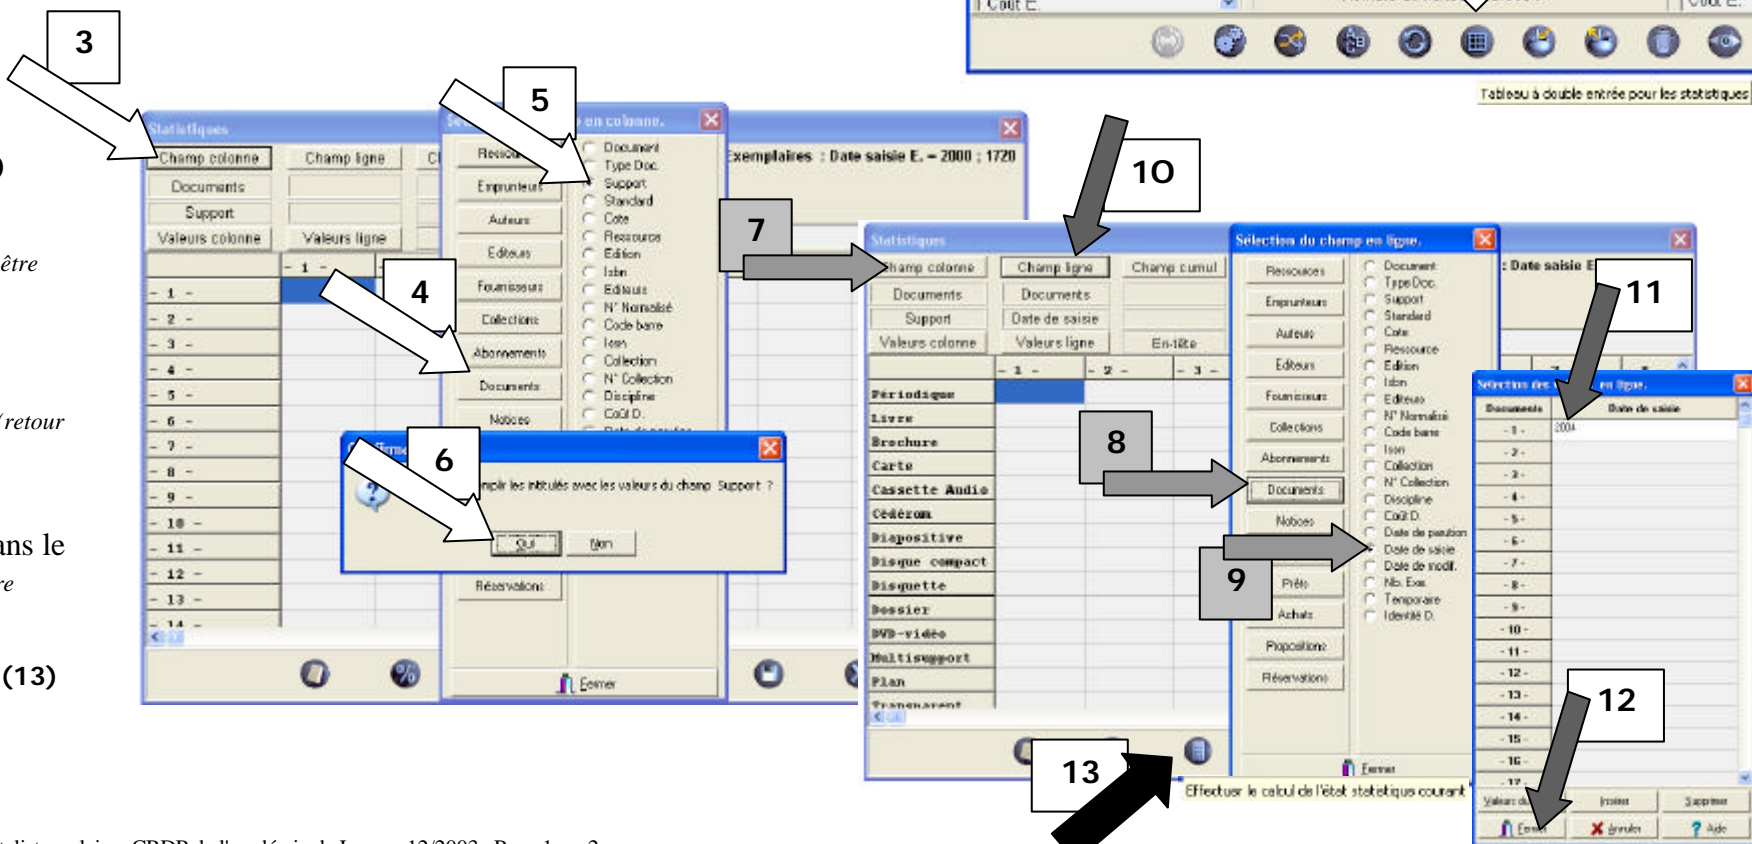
Coût E.

Coût E.

Tableau à double entrée pour les statistiques

3

5

10

7

4

11

6

8

9

12

13

être

/retour

ans le

re

(13)

Statistiques

Champ colonne

Champ ligne

Documents

Support

Valeurs colonne

Valeurs ligne

- 1 -

- 1 -
- 2 -
- 3 -
- 4 -
- 5 -
- 6 -
- 7 -
- 8 -
- 9 -
- 10 -
- 11 -
- 12 -
- 13 -
- 14 -

en colonne.

Ressources

Emprunteurs

Auteurs

Editeurs

Fournisseurs

Collections

Abonnements

Documents

Notices

Réservations

Document
Type Doc.
Support
Standard
Cote
Ressources
Edition
Isbn
Editeurs
N° Normalisé
Code barre
Issn
Collection
N° Collection
Discipline
Coût D.

Fermer

Exemplaires : Date saisie E. = 2000 : 1720

remplir les intitulés avec les valeurs du champ Support ?

Oui

Non

Statistiques

Champ colonne

Champ ligne

Champ cumul

Documents

Documents

Support

Date de saisie

Valeurs colonne

Valeurs ligne

En-tête

- 1 -

- 2 -

- 3 -

Périodique
Livre
Brochure
Carte
Cassette Audio
Cédérom
Diapositive
Disque compact
Disquette
Dossier
DVD-vidéo
Multisupport
Plan
Transparent

Sélection du champ en ligne.

Ressources
Emprunteurs
Auteurs
Editeurs
Fournisseurs
Collections
Abonnements
Documents
Notices
Prêts
Achats
Propositions
Réservations

Document
Type Doc.
Support
Standard
Cote
Ressource
Edition
Isbn
Editeurs
N° Normalisé
Code barre
Issn
Collection
N° Collection
Discipline
Coût D.
Date de parution
Date de saisie
Date de modif.
Nb. Exe.
Temporaire
Identité D.

Fermer

: Date saisie E

Sélection des en ligne.

Documents

Date de saisie

- 1 -
2004
- 2 -
- 3 -
- 4 -
- 5 -
- 6 -
- 7 -
- 8 -
- 9 -
- 10 -
- 11 -
- 12 -
- 13 -
- 14 -
- 15 -
- 16 -
- 17 -

Valeurs du

Insérer

Supprimer

Fermer

Annuler

Aide

Effectuer le calcul de l'état statistique courant

t distце... CRDP de l'académie de L... 12/2003 - Page 1 sur 2